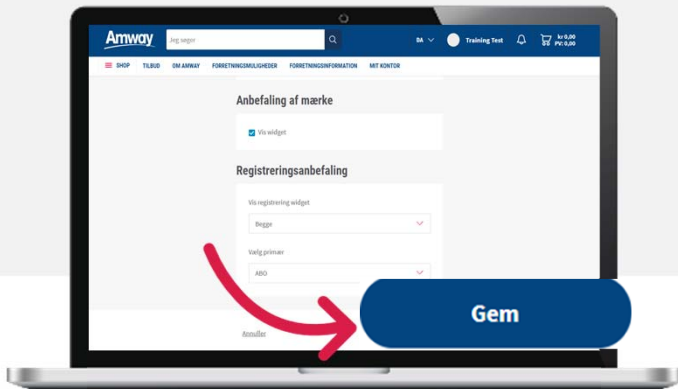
Amway

Jeg søger

DA

Training Test

kr 0,00
PV: 0,00

SHOP TILBUD OM AMWAY FORRETNINGSMULIGHEDER FORRETNINGSINFORMATION MIT KONTOR

Anbefaling af mærke

Vis widget

Registreringsanbefaling

Vis registrering widget

Begge

Vælg primær

ABO

Annuller

Gem